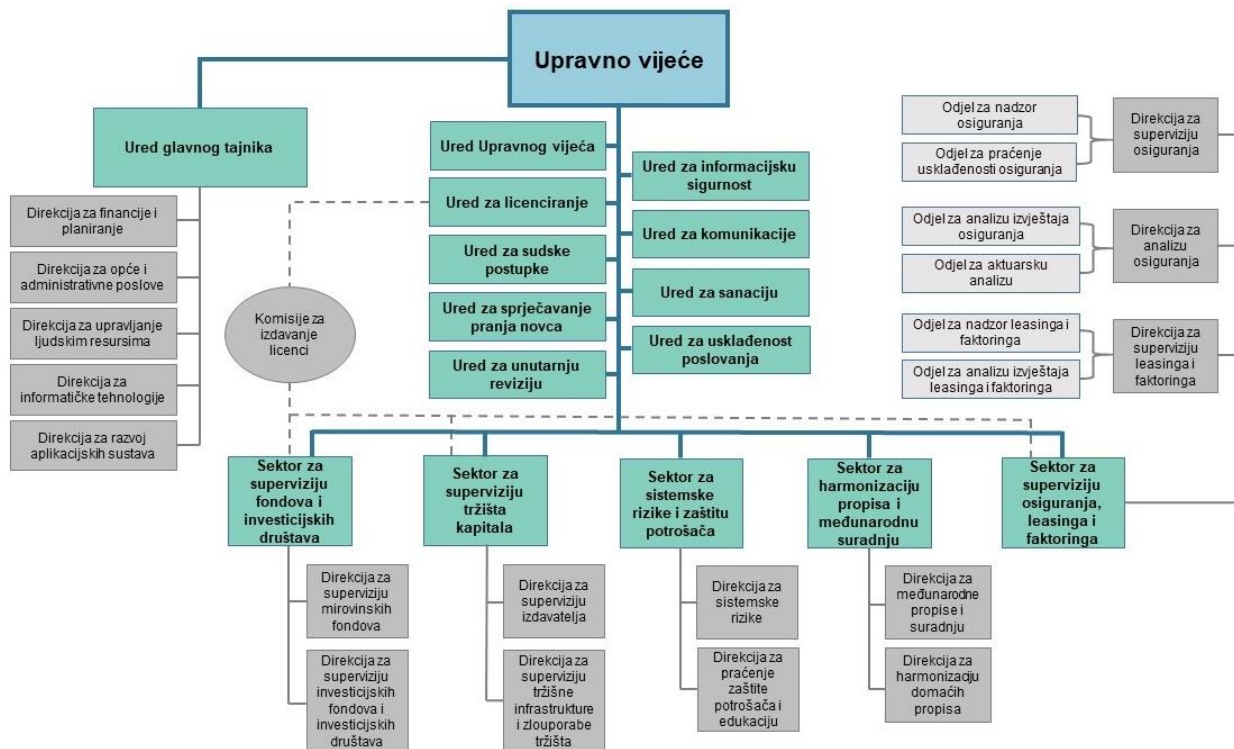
Upravno vijeće

Ured glavnog tajnika

Direkcija za financije i planiranje

Direkcija za opće i administrativne poslove

Direkcija za upravljanje ljudskim resursima

Direkcija za informatičke tehnologije

Direkcija za razvoj aplikacijskih sustava

Komisije za izdavanje licenci

Ured Upravnog vijeća

Ured za licenciranje

Ured za sudske postupke

Ured za sprječavanje pranja novca

Ured za unutarnju reviziju

Ured za informacijsku sigurnost

Ured za komunikacije

Ured za sanaciju

Ured za usklađenost poslovanja

Odjel za nadzor osiguranja

Odjel za praćenje usklađenosti osiguranja

Direkcija za superviziju osiguranja

Odjel za analizu izvještaja osiguranja

Odjel za aktuarsku analizu

Direkcija za analizu osiguranja

Odjel za nadzor leasinga i faktoringa

Odjel za analizu izvještaja leasinga i faktoringa

Direkcija za superviziju leasinga i faktoringa

Sektor za superviziju fondova i investicijskih društava

Direkcija za superviziju mirovinskih fondova

Direkcija za superviziju investicijskih fondova i investicijskih društava

Sektor za superviziju tržišta kapitala

Direkcija za superviziju izdavatelja

Direkcija za superviziju tržišne infrastrukture i zlouporabe tržišta

Sektor za sistemske rizike i zaštitu potrošača

Direkcija za sistemske rizike

Direkcija za praćenje zaštite potrošača i edukaciju

Sektor za harmonizaciju propisa i međunarodnu suradnju

Direkcija za međunarodne propise i suradnju

Direkcija za harmonizaciju domaćih propisa

Sektor za superviziju osiguranja, leasinga i faktoringa